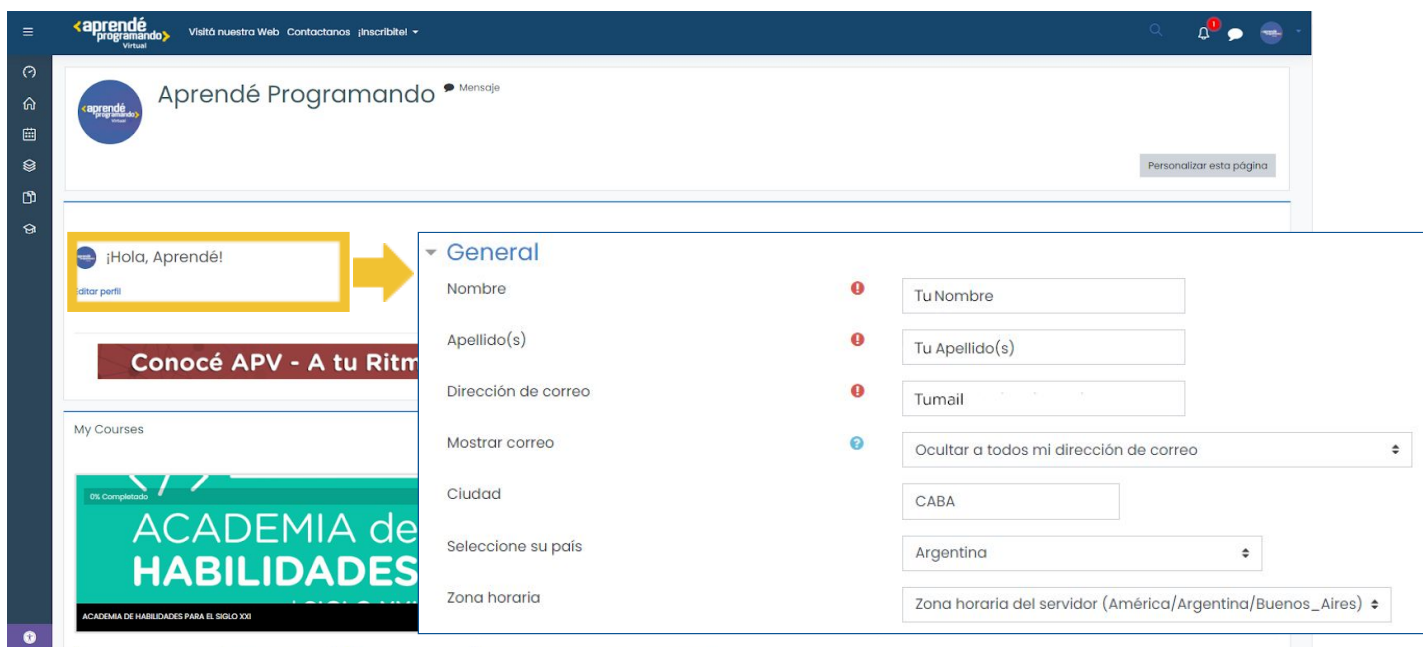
<aprendé programando> Virtual
Visitá nuestra Web Contactanos ¡Inscribite! ▾

1

Aprendé Programando
Mensaje

Personalizar esta página

¡Hola, Aprendé!
ditar perfil

Conocé APV - A tu Ritm

My Courses

0% Completado
ACADEMIA de
HABILIDADES
ACADEMIA DE HABILIDADES PARA EL SIGLO XXI

General
Nombre
Tu Nombre
Apellido(s)
Tu Apellido(s)
Dirección de correo
Tumail
Mostrar correo
Ocultar a todos mi dirección de correo
Ciudad
CABA
Seleccione su país
Argentina
Zona horaria
Zona horaria del servidor (América/Argentina/Buenos_Aires)